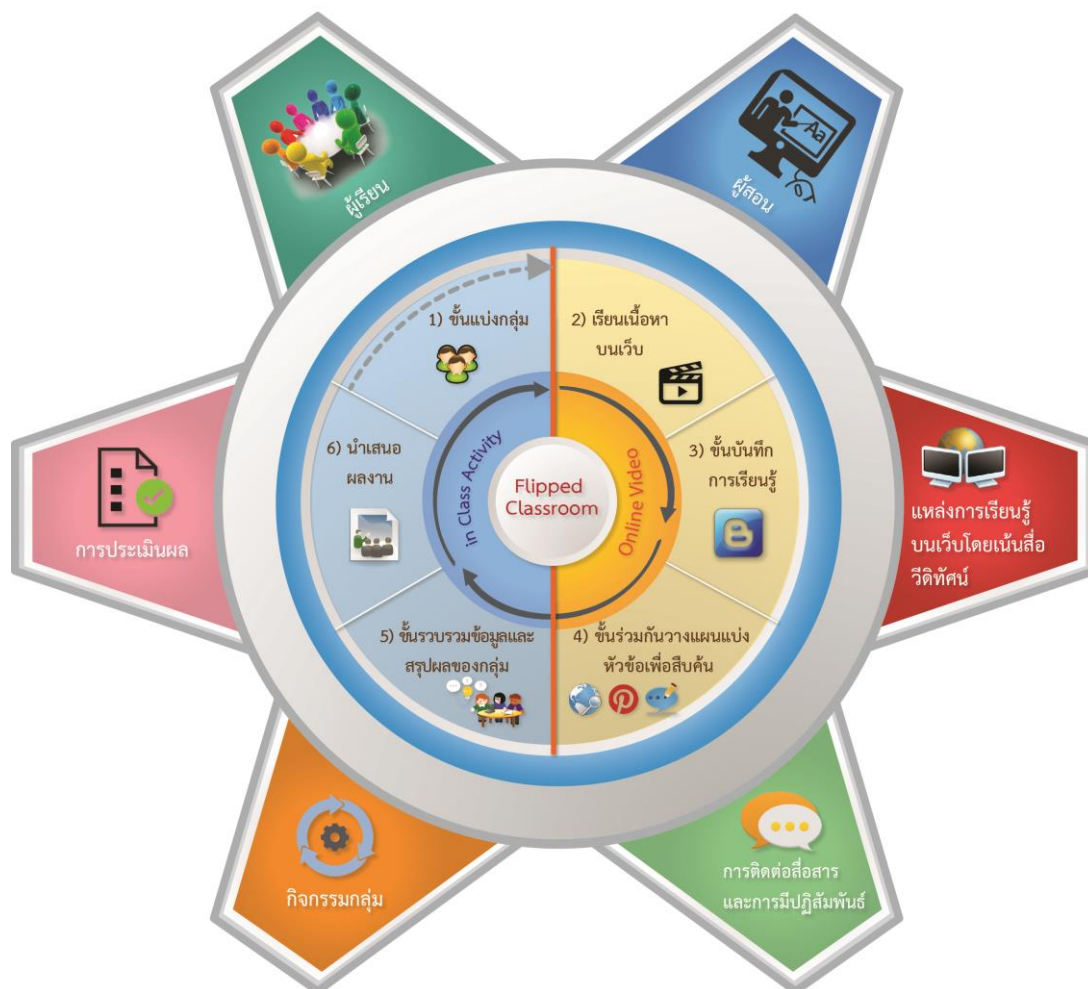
ผู้เรียน

ผู้สอน

1) ขั้นแบ่งกลุ่ม

2) เรียนเนื้อหาบนเว็บ

6) นำเสนอผลงาน

in Class Activity

Flipped Classroom

Online Video

3) ขั้นบันทึกการเรียนรู้

การประเมินผล

แหล่งการเรียนรู้บนเว็บโดยเน้นสื่อวีดิทัศน์

5) ขั้นรวบรวมข้อมูลและสรุปผลของกลุ่ม

4) ขั้นร่วมกันวางแผนแบ่งหัวข้อเพื่อสืบค้น

กิจกรรมกลุ่ม

การติดต่อสื่อสารและการมีปฏิสัมพันธ์